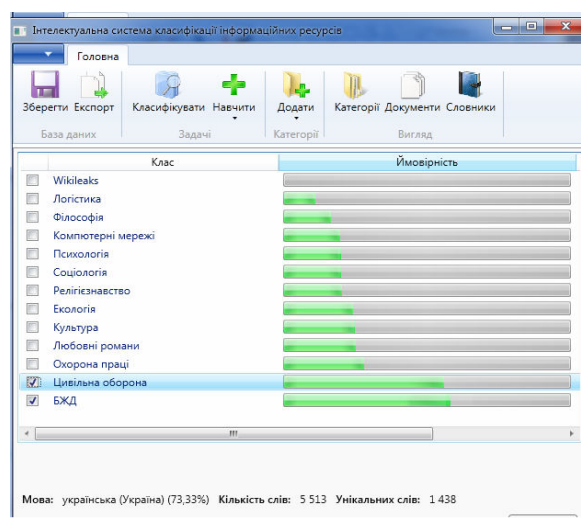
Інтелектуальна система класифікації інформаційних ресурсів

Головна

Зберегти Експорт
База даних

Класифікувати Навчити
Задачі

Додати
Категорії

Категорії Документи Словники
Вигляд

| Клас | Ймовірність |
|---|---|
| Wikileaks | |
| Логістика | |
| Філософія | |
| Компютерні мережі | |
| Психологія | |
| Соціологія | |
| Релігієзнавство | |
| Екологія | |
| Культура | |
| Любовні романи | |
| Охорона праці | |
| Цивільна оборона | |
| БЖД | |

Мова: українська (Україна) (73,33%) Кількість слів: 5 513 Унікальних слів: 1 438